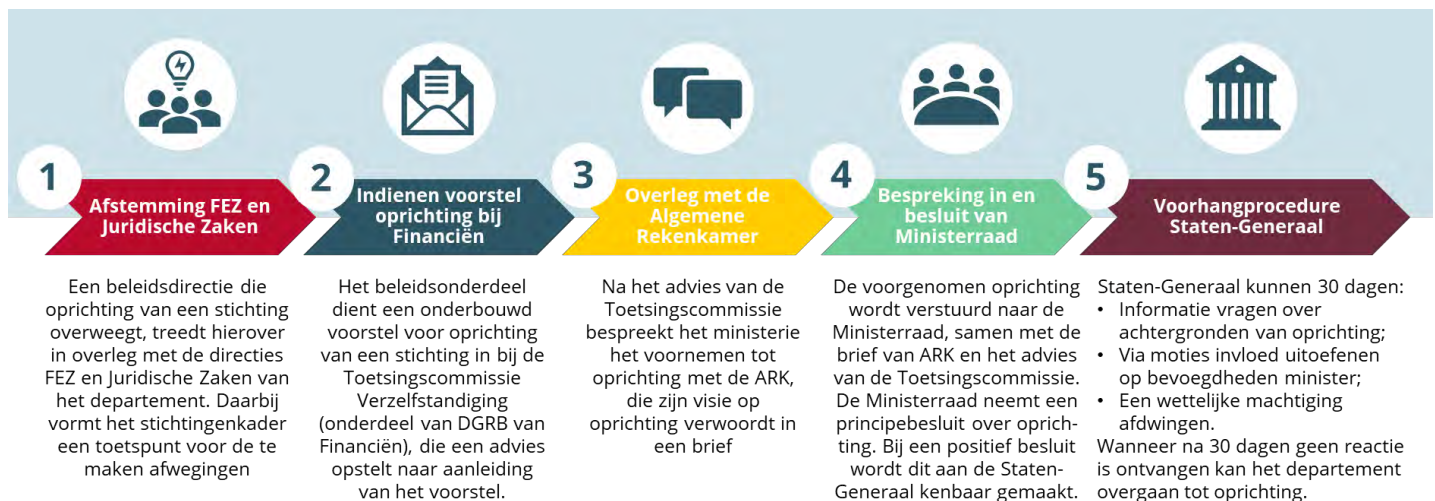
1

Afstemming FEZ en Juridische Zaken

Een beleidsdirectie die oprichting van een stichting overweegt, treedt hierover in overleg met de directies FEZ en Juridische Zaken van het departement. Daarbij vormt het stichtingenkader een toetspunt voor de te maken afwegingen

2

Indienen voorstel oprichting bij Financiën

Het beleidsonderdeel dient een onderbouwd voorstel voor oprichting van een stichting in bij de Toetsingscommissie Verzelfstandiging (onderdeel van DGRB van Financiën), die een advies opstelt naar aanleiding van het voorstel.

3

Overleg met de Algemene Rekenkamer

Na het advies van de Toetsingscommissie bespreekt het ministerie het voornemen tot oprichting met de ARK, die zijn visie op oprichting verwoordt in een brief

4

Bespreking in en besluit van Ministerraad

De voorgenomen oprichting wordt verstuurd naar de Ministerraad, samen met de brief van ARK en het advies van de Toetsingscommissie. De Ministerraad neemt een principebesluit over oprichting. Bij een positief besluit wordt dit aan de Staten-Generaal kenbaar gemaakt.

5

Voorhangprocedure Staten-Generaal

Staten-Generaal kunnen 30 dagen:
• Informatie vragen over achtergronden van oprichting;
• Via moties invloed uitoefenen op bevoegdheden minister;
• Een wettelijke machtiging afdwingen.
Wanneer na 30 dagen geen reactie is ontvangen kan het departement overgaan tot oprichting.